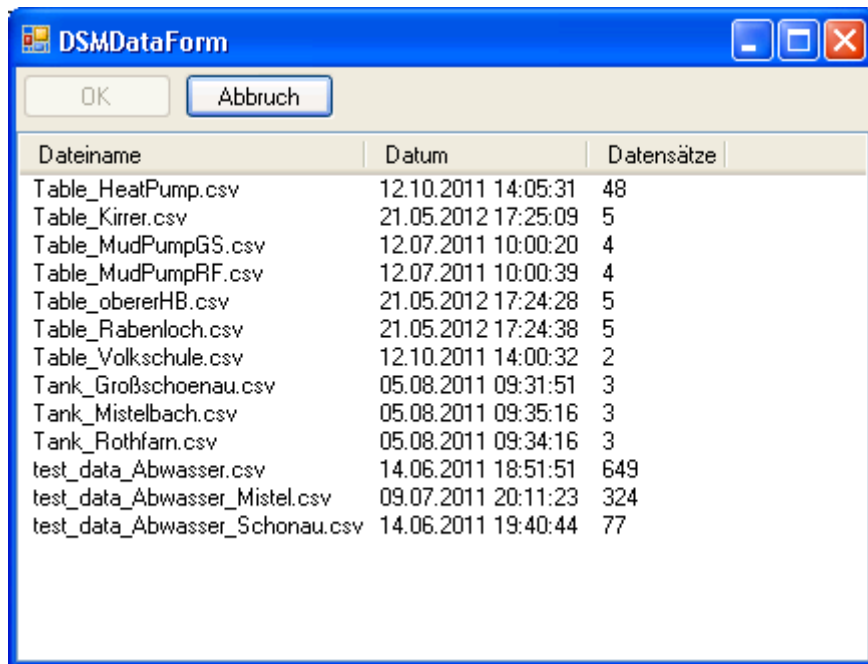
DSMDataForm

OK Abbruch

| Dateiname | Datum | Datensätze |
|---|---|---|
| Table_HeatPump.csv | 12.10.2011 14:05:31 | 48 |
| Table_Kirrer.csv | 21.05.2012 17:25:09 | 5 |
| Table_MudPumpGS.csv | 12.07.2011 10:00:20 | 4 |
| Table_MudPumpRF.csv | 12.07.2011 10:00:39 | 4 |
| Table_obererHB.csv | 21.05.2012 17:24:28 | 5 |
| Table_Rabenloch.csv | 21.05.2012 17:24:38 | 5 |
| Table_Volkschule.csv | 12.10.2011 14:00:32 | 2 |
| Tank_Großschoenau.csv | 05.08.2011 09:31:51 | 3 |
| Tank_Mistelbach.csv | 05.08.2011 09:35:16 | 3 |
| Tank_Rothfarn.csv | 05.08.2011 09:34:16 | 3 |
| test_data_Abwasser.csv | 14.06.2011 18:51:51 | 649 |
| test_data_Abwasser_Mistel.csv | 09.07.2011 20:11:23 | 324 |
| test_data_Abwasser_Schonau.csv | 14.06.2011 19:40:44 | 77 |